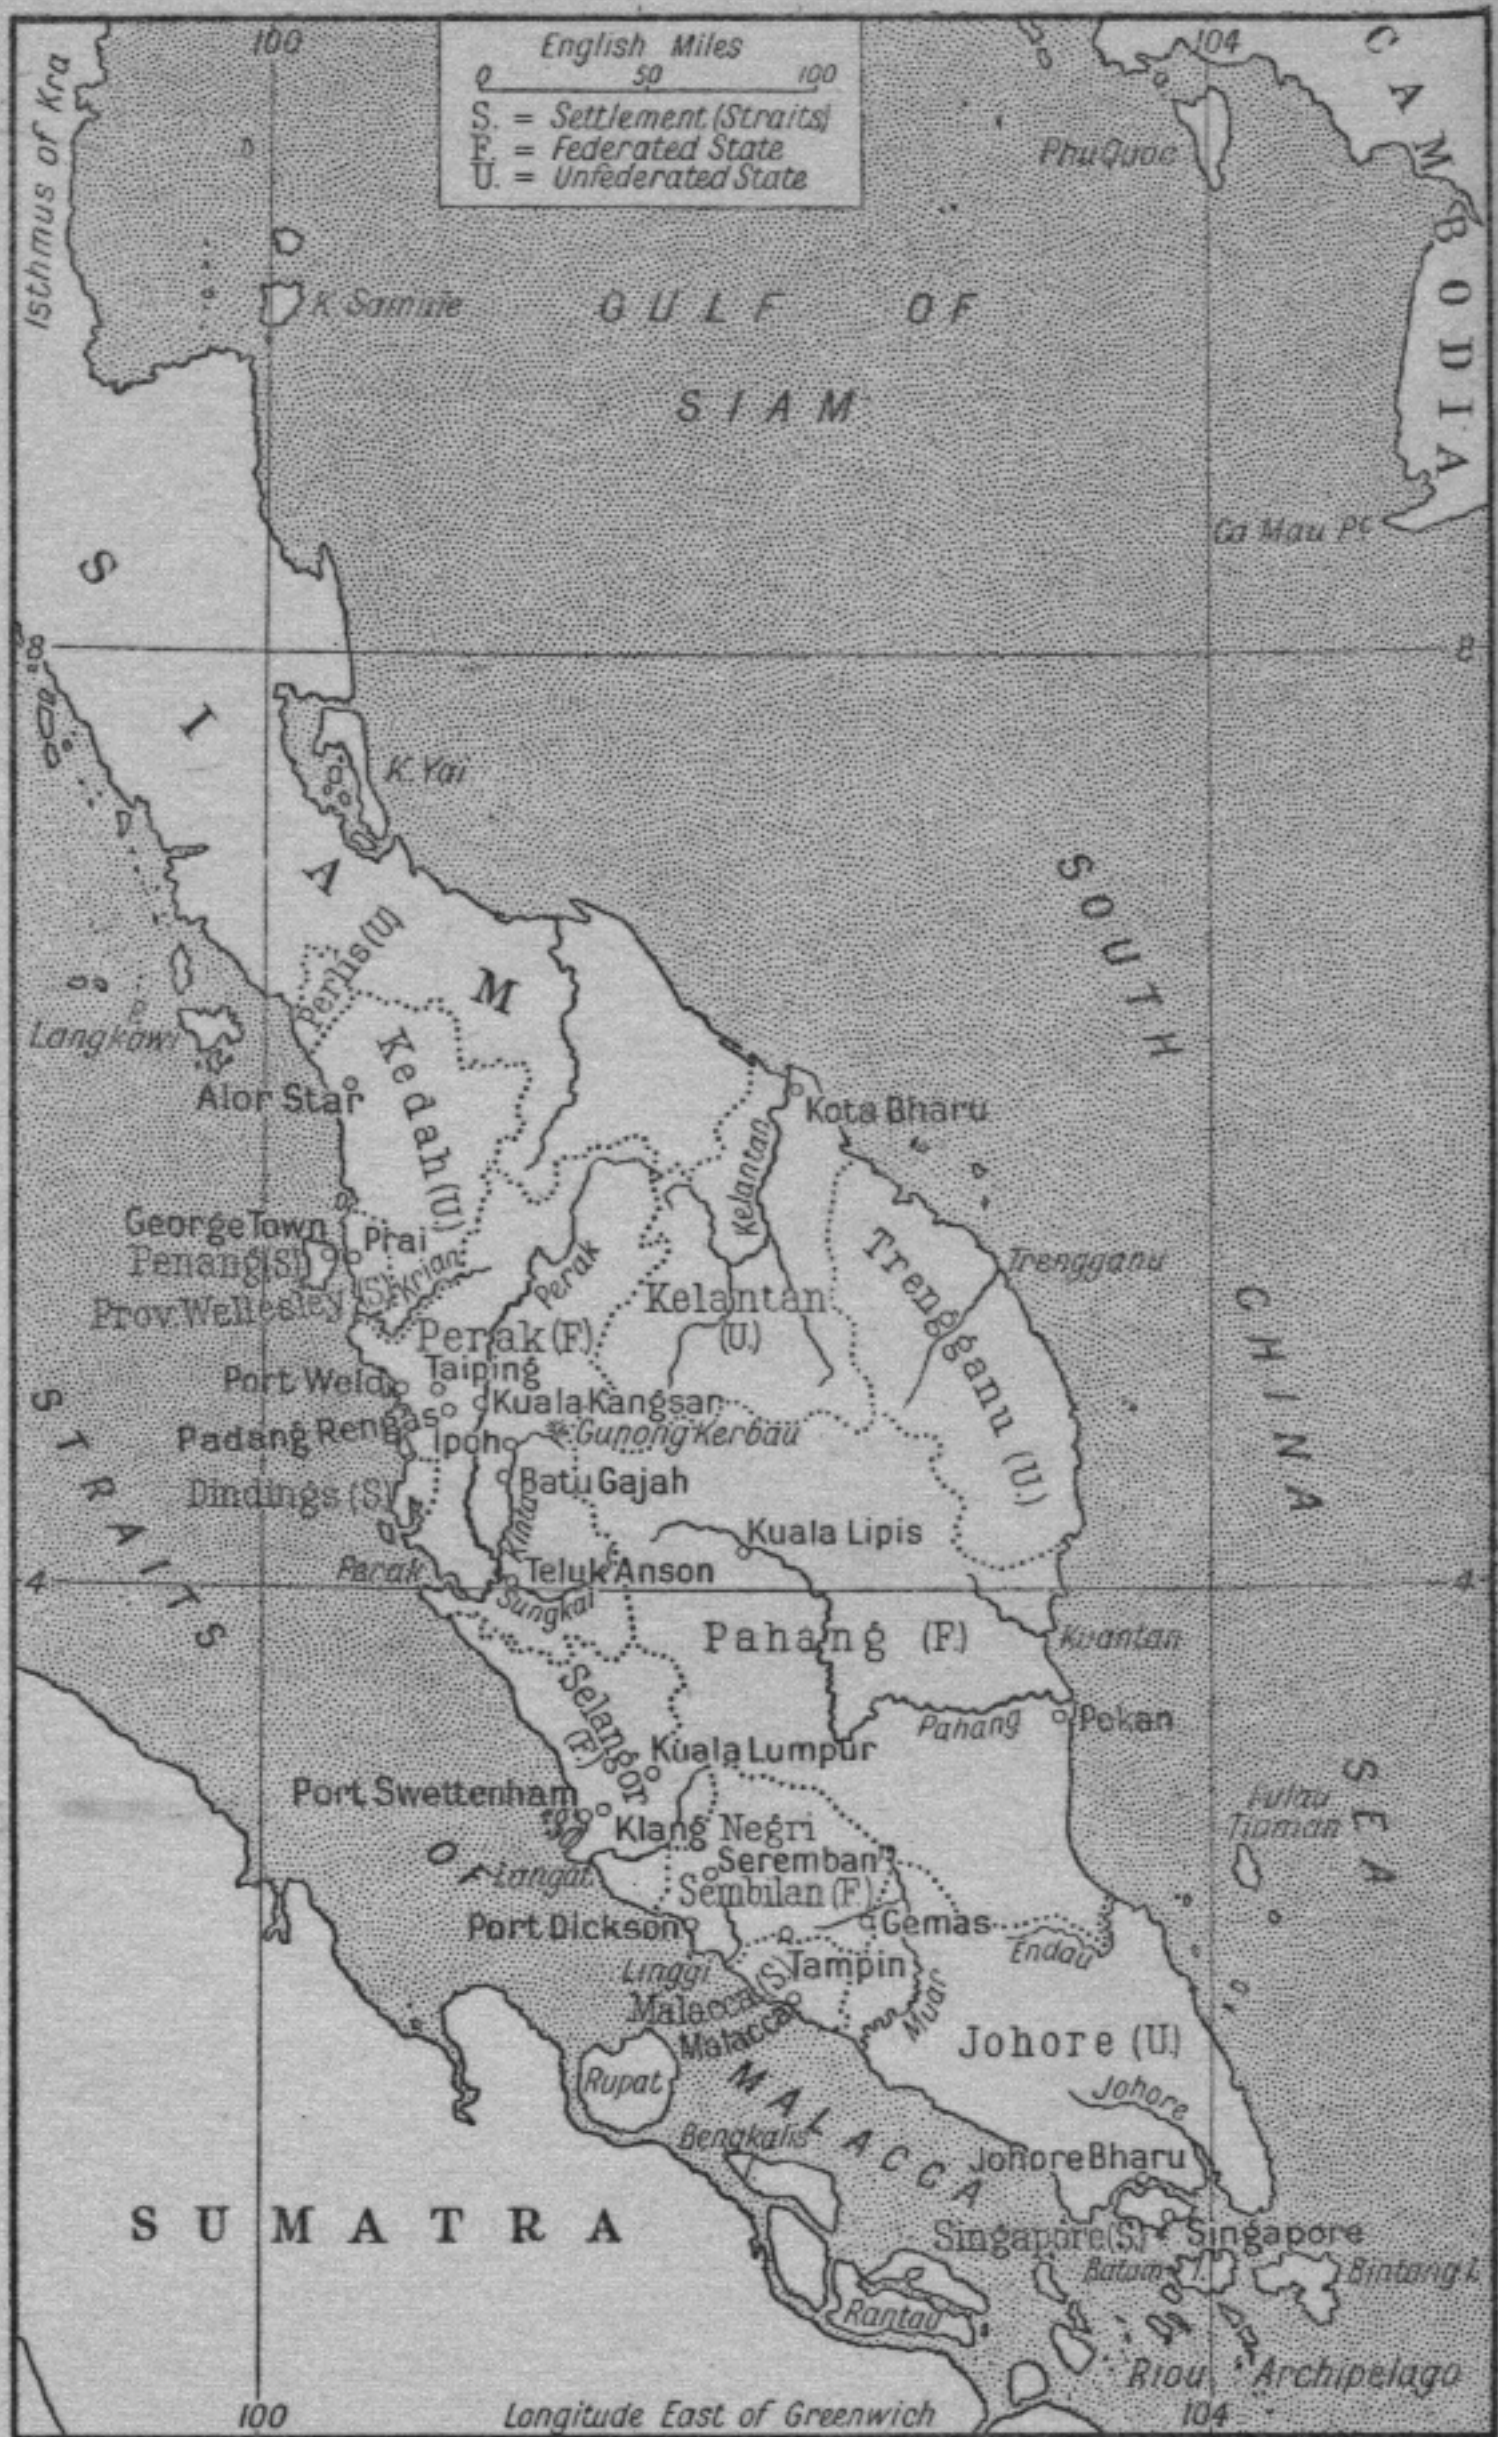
English Miles
0 50 100
S. = Settlement (Straits)
F. = Federated State
U. = Unfederated State

100
104
Isthmus of Kra
CAMBODIA
Phu Quoc
K. Samuie
GULF OF SIAM
SIAM
Ca Mau Pt
8
8
K. Yai
SOUTH CHINA SEA
Perlis (U)
Langkawi
Alor Star
Kedah (U)
Kota Bharu
Kelantan
Trengganu
Trengganu (U)
George Town
Penang (S)
Prai
Krian
Prov. Wellesley (S)
Perak
Perak (F)
Kelantan (U)
Taiping
Port Weld
Kuala Kangsar
Padang Rengas
Ipoh
Gunong Kerbau
Batu Gajah
Dindings (S)
Kinta
Kuala Lipis
STRAITS OF MALACCA
Perak
Teluk Anson
4
4
Sungkai
Pahang (F)
Kuantan
Selangor (F)
Pahang
Pekan
Kuala Lumpur
Port Swettenham
Klang
Negri
Pulau Tioman
Seremban
Sembilan (F)
Langat
Port Dickson
Gemas
Endau
Linggi
Tampin
(S)
Malacca
Malacca
Muar
Johore (U)
Rupat
Johore
Bengkalis
Johore Bharu
SUMATRA
Singapore (S)
Singapore
Batam I.
Bintang I.
Rantau
Riou Archipelago
100
Longitude East of Greenwich
104